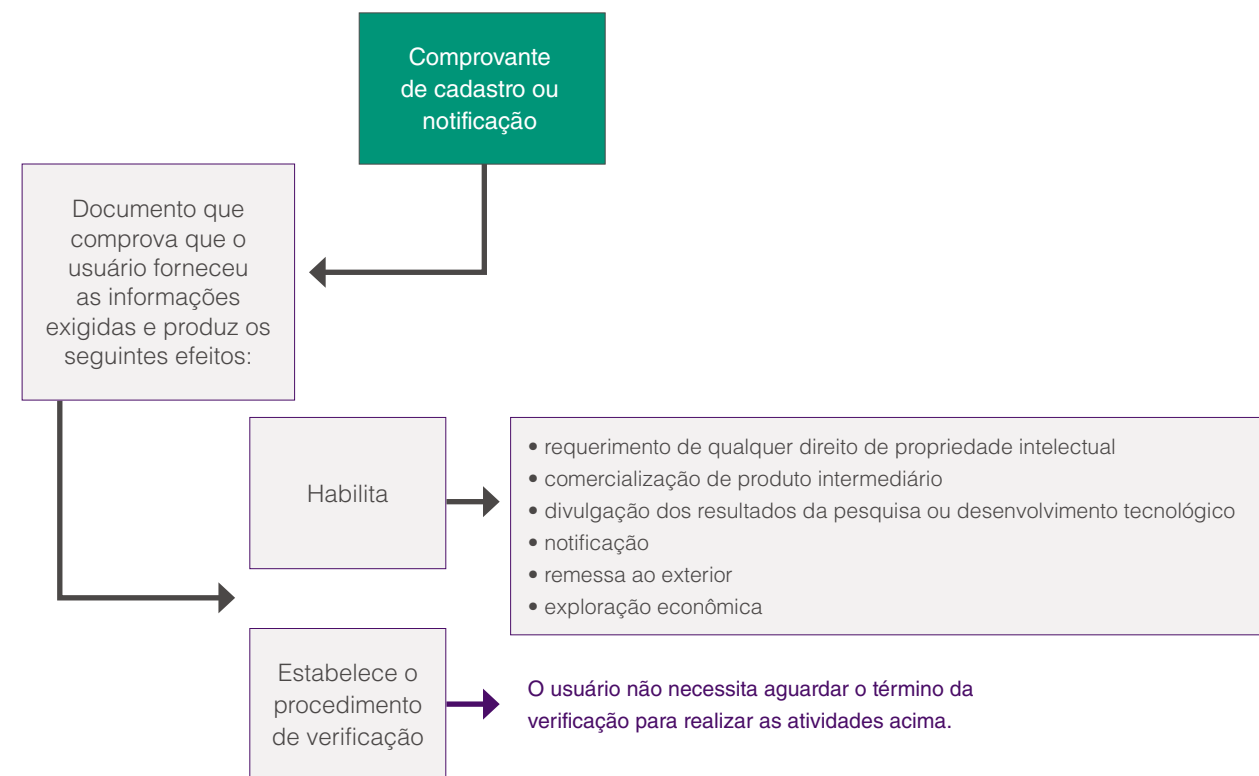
Comprovante de cadastro ou notificação

Documento que comprova que o usuário forneceu as informações exigidas e produz os seguintes efeitos:

Habilita

• requerimento de qualquer direito de propriedade intelectual
• comercialização de produto intermediário
• divulgação dos resultados da pesquisa ou desenvolvimento tecnológico
• notificação
• remessa ao exterior
• exploração econômica

Estabelece o procedimento de verificação

O usuário não necessita aguardar o término da verificação para realizar as atividades acima.